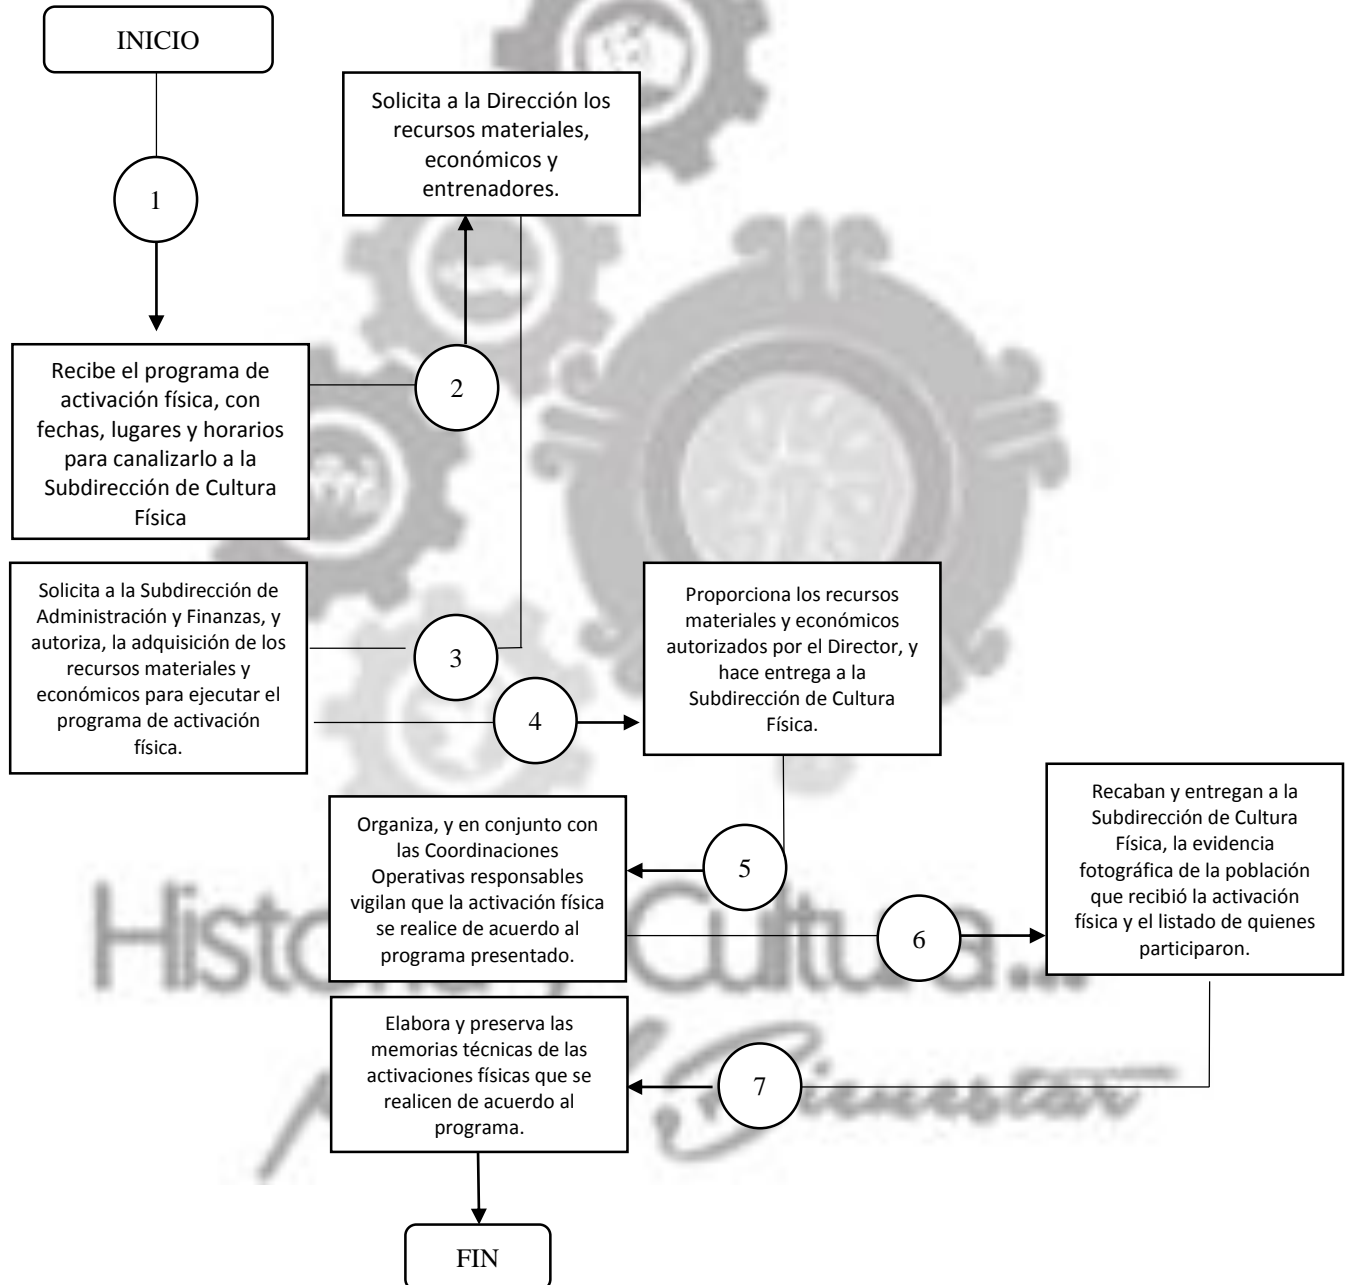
INICIO

1

Solicita a la Dirección los recursos materiales, económicos y entrenadores.

Recibe el programa de activación física, con fechas, lugares y horarios para canalizarlo a la Subdirección de Cultura Física

2

Solicita a la Subdirección de Administración y Finanzas, y autoriza, la adquisición de los recursos materiales y económicos para ejecutar el programa de activación física.

3

4

Proporciona los recursos materiales y económicos autorizados por el Director, y hace entrega a la Subdirección de Cultura Física.

Organiza, y en conjunto con las Coordinaciones Operativas responsables vigilan que la activación física se realice de acuerdo al programa presentado.

5

6

Recaban y entregan a la Subdirección de Cultura Física, la evidencia fotográfica de la población que recibió la activación física y el listado de quienes participaron.

Elabora y preserva las memorias técnicas de las activaciones físicas que se realicen de acuerdo al programa.

7

FIN

Historia y Cultura...

Bienestar